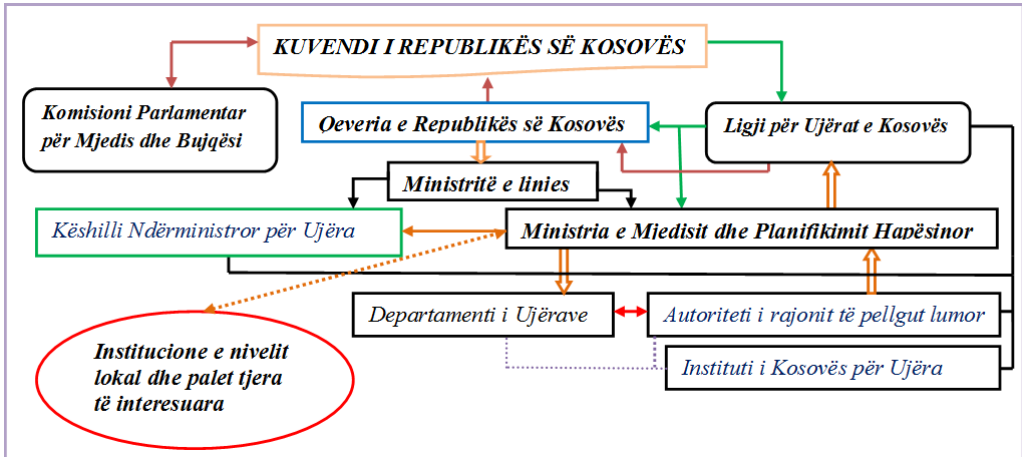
KUVENDI I REPUBLIKËS SË KOSOVËS

Komisioni Parlamentar për Mjedis dhe Bujqësi

Qeveria e Republikës së Kosovës

Ligji për Ujërat e Kosovës

Ministritë e linies

Këshilli Ndërministror për Ujëra

Ministria e Mjedisit dhe Planifikimit Hapësinor

Departamenti i Ujërave

Autoriteti i rajonit të pellgut lumor

Instituti i Kosovës për Ujëra

Institucione e nivelit lokal dhe palet tjera të interesuara